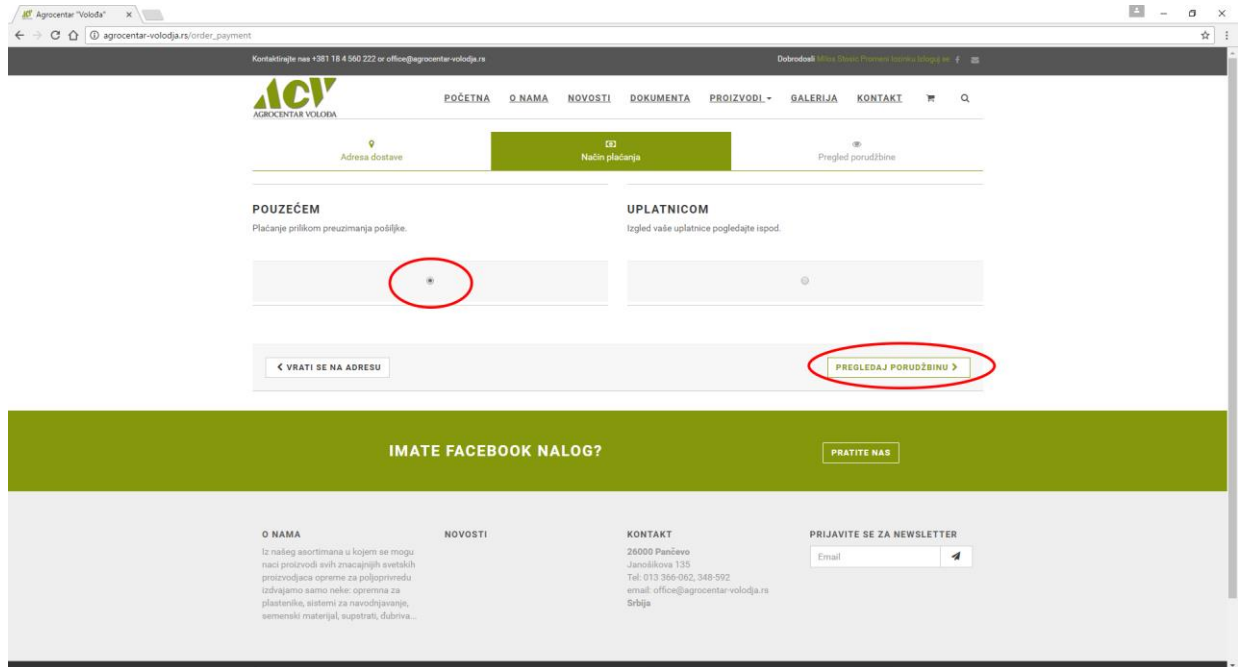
Agrocentar "Voloda" ×

agrocentar-volodja.rs/order_payment

Kontaktirajte nas +381 18 4 560 222 or office@agrocentar-volodja.rs

Dobrodošli Miloš Stasic Promeni lozinku Izloguj se

ACV
AGROCENTAR VOLODA

POČETNA O NAMA NOVOSTI DOKUMENTA PROIZVODI GALERIJA KONTAKT

Adresa dostave

Način plaćanja

Pregled porudžbine

POUZEĆEM
Plaćanje prilikom preuzimanja pošiljke.

UPLATNICOM
Izgled vaše uplatnice pogledajte ispod.

< VRATI SE NA ADRESU

PREGLEDAJ PORUDŽBINU >

IMATE FACEBOOK NALOG?

PRATITE NAS

O NAMA
Iz našeg asortimana u kojem se mogu naci proizvodi svih znacajnijih svetskih proizvodjaca opreme za poljoprivredu izdvajamo samo neke: oprema za plastenike, sistemi za navodnjavanje, semenski materijal, supstrati, dubriva...

NOVOSTI

KONTAKT
26000 Pančevo
Janošikova 135
Tel: 013 366-062, 348-592
email: office@agrocentar-volodja.rs
Srbija

PRIJAVITE SE ZA NEWSLETTER
Email